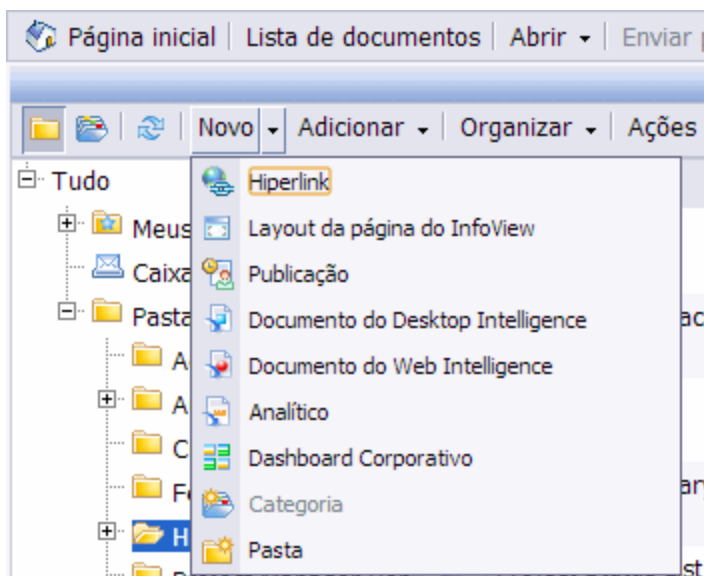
Página inicial | Lista de documentos | Abrir ▾ | Enviar

Novo ▾ Adicionar ▾ | Organizar ▾ | Ações

Tudo

Meus

Caixa

Pasta

A

A

C

F

H

Hiperlink
Layout da página do InfoView
Publicação
Documento do Desktop Intelligence
Documento do Web Intelligence
Analítico
Dashboard Corporativo
Categoria
Pasta

ac

ar

st